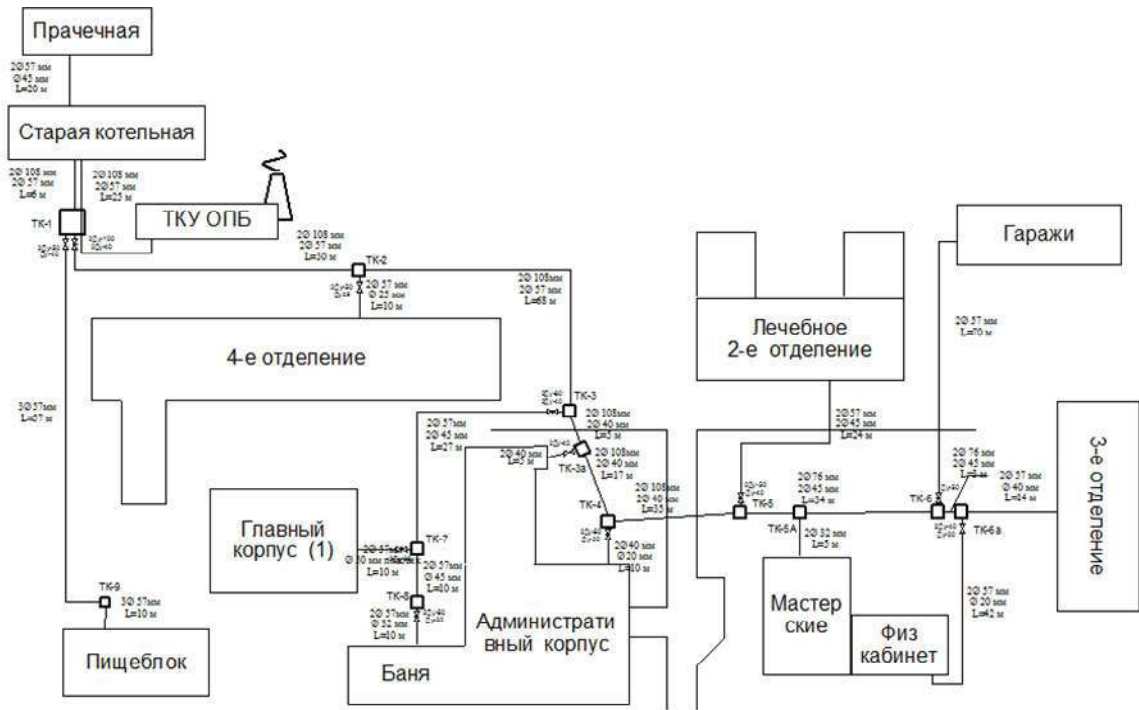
Прачечная

2Ø57 мм
Ø45 мм
L=20 м

Старая котельная

2Ø108 мм
2Ø57 мм
L=6 м

2Ø108 мм
2Ø57 мм
L=25 м

ТКУ ОПБ

ТК-1

2Ø108 мм
2Ø57 мм
L=30 м

ТК-2

2Ø57 мм
Ø25 мм
L=10 м

2Ø108мм
2Ø57 мм
L=68 м

4-е отделение

3Ø57мм
L=67 м

Гаражи

Лечебное
2-е отделение

2Ø57 мм
L=70 м

ТК-3

2Ø108мм
2Ø40 мм
L=5 м

2Ø57мм
2Ø45 мм
L=27 м

2Ø40 мм
L=5 м

ТК-3а

2Ø108мм
2Ø40 мм
L=17 м

ТК-4

2Ø108мм
2Ø40 мм
L=35 м

2Ø57 мм
2Ø45 мм
L=24 м

2Ø76 мм
2Ø45 мм
L=5 м

2Ø57 мм
Ø40 мм
L=14 м

3-е отделение

2Ø76 мм
2Ø45 мм
L=34 м

ТК-5

ТК-5А

ТК-6

ТК-6а

Главный
корпус (1)

ТК-7

2Ø57мм
Ø30 мм
L=10 м

2Ø57мм
Ø45 мм
L=10 м

2Ø40 мм
Ø20 мм
L=10 м

2Ø32 мм
L=5 м

ТК-9

3Ø57мм
L=10 м

ТК-8

2Ø57мм
Ø32 мм
L=10 м

Административный корпус

Мастерские

Физ кабинет

2Ø57 мм
Ø20 мм
L=42 м

Пищеблок

Баня